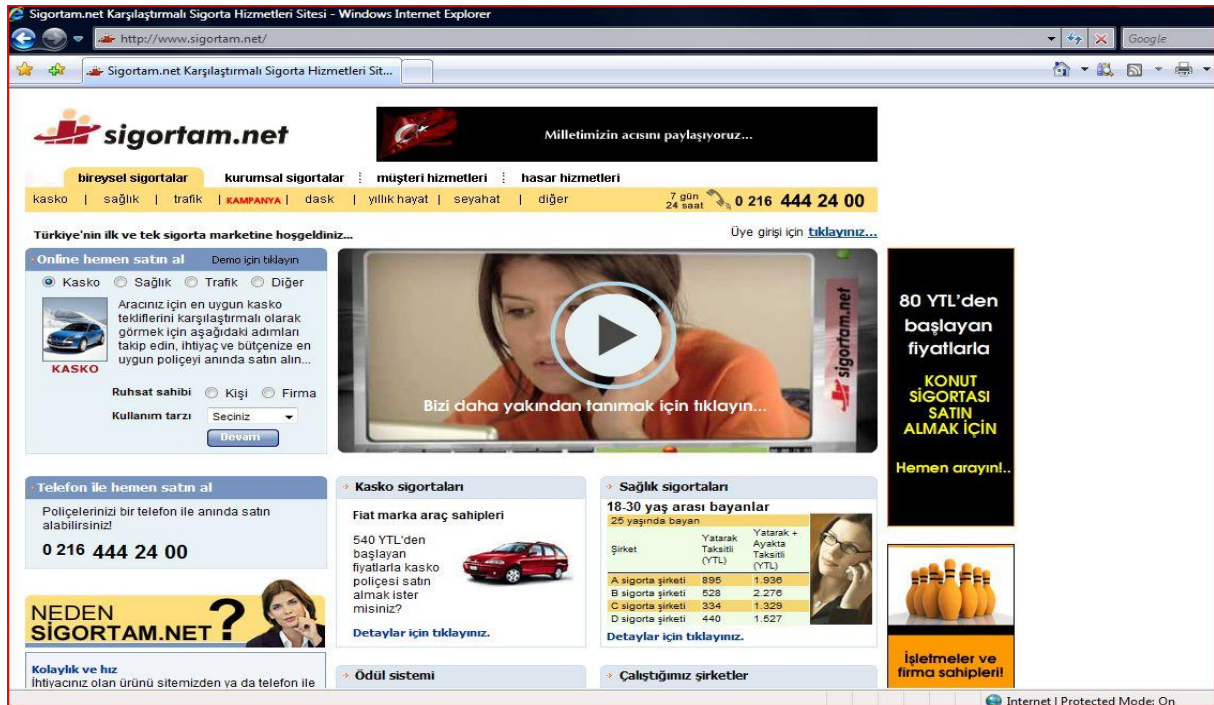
Sigortam.net Karşılaştırmalı Sigorta Hizmetleri Sitesi - Windows Internet Explorer

http://www.sigortam.net/

Google

Sigortam.net Karşılaştırmalı Sigorta Hizmetleri Sit...

sigortam.net

Milletimizin acısını paylaşıyoruz...

bireysel sigortalar | kurumsal sigortalar | müşteri hizmetleri | hasar hizmetleri

kasko | sağlık | trafik | KAMPANYA | dask | yıllık hayat | seyahat | diğer

7 gün 24 saat 0 216 444 24 00

Türkiye'nin ilk ve tek sigorta marketine hoşgeldiniz...

Üye girişi için tıklayınız...

Online hemen satın al Demo için tıklayın

Kasko Sağlık Trafik Diğer

Aracınız için en uygun kasko tekliflerini karşılaştırmalı olarak görmek için aşağıdaki adımları takip edin, ihtiyaç ve bütçenize en uygun poliçeyi anında satın alın...

KASKO

Ruhsat sahibi Kişi Firma

Kullanım tarzı Seçiniz

Devam

sigortam.net

Bizi daha yakından tanımak için tıklayın...

80 YTL'den başlayan fiyatlarla

KONUT SİGORTASI SATIN ALMAK İÇİN

Hemen arayın!..

Telefon ile hemen satın al

Poliçelerinizi bir telefon ile anında satın alabilirsiniz!

0 216 444 24 00

NEDEN SİGORTAM.NET?

Kolaylık ve hız

İhtiyacınız olan ürünü sitemizden ya da telefon ile

Kasko sigortaları

Fiat marka araç sahipleri

540 YTL'den başlayan fiyatlarla kasko poliçesi satın almak ister misiniz?

Detaylar için tıklayınız.

Ödül sistemi

Sağlık sigortaları

18-30 yaş arası bayanlar

25 yaşında bayan

| Şirket | Yatarak Taksitli (YTL) | Yatarak + Ayakta Taksitli (YTL) |
|---|---|---|
| A sigorta şirketi | 895 | 1.936 |
| B sigorta şirketi | 528 | 2.276 |
| C sigorta şirketi | 334 | 1.329 |
| D sigorta şirketi | 440 | 1.527 |

Detaylar için tıklayınız.

Çalıştığımız şirketler

İşletmeler ve firma sahipleri!

Internet | Protected Mode: On